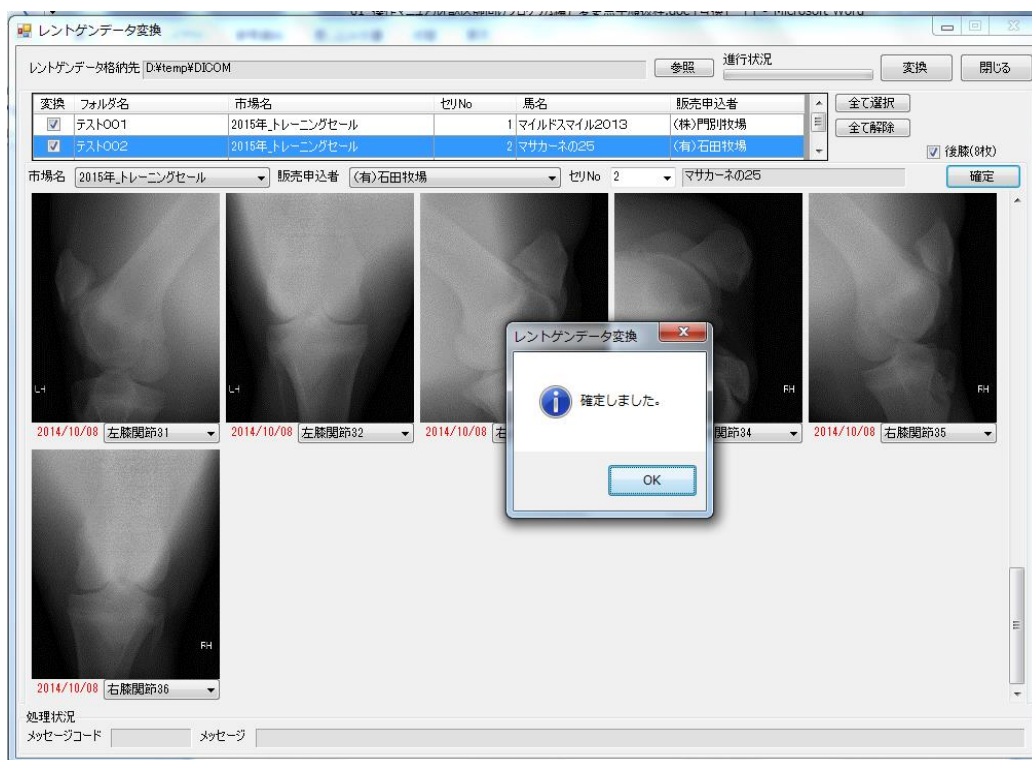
レントゲンデータ変換

レントゲンデータ格納先 D:¥temp¥DICOM

参照

進行状況

変換

閉じる

| 変換 | フォルダ名 | 市場名 | セリNo | 馬名 | 販売申込者 |
|---|---|---|---|---|---|
| ☑ | テスト001 | 2015年_トレーニングセール | 1 | マイルドスマイル2013 | (株)門別牧場 |
| ☑ | テスト002 | 2015年_トレーニングセール | 2 | マサカーネの25 | (有)石田牧場 |

全て選択

全て解除

☑ 後膝(8枚)

市場名 2015年_トレーニングセール 販売申込者 (有)石田牧場 セリNo 2 マサカーネの25

確定

LH

LH

RH

RH

2014/10/08 左膝関節31

2014/10/08 左膝関節32

2014/10/08 右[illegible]

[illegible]関節34

2014/10/08 右膝関節35

RH

2014/10/08 右膝関節36

レントゲンデータ変換

確定しました。

OK

処理状況

メッセージコード

メッセージ